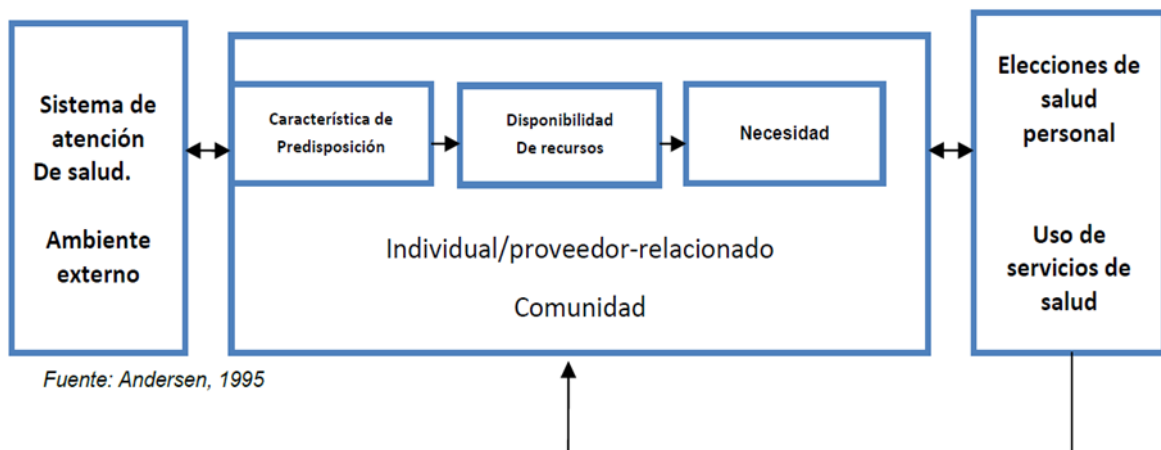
Sistema de atención De salud.

Ambiente externo

Característica de Predisposición

Disponibilidad De recursos

Necesidad

Individual/proveedor-relacionado

Comunidad

Elecciones de salud personal

Uso de servicios de salud

Fuente: Andersen, 1995